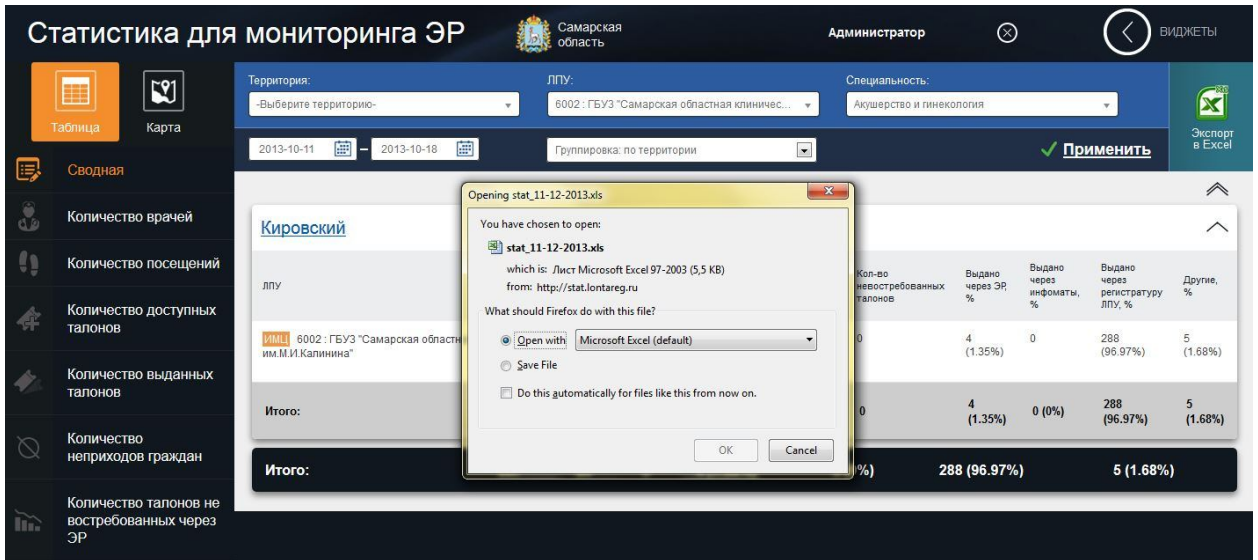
Статистика для мониторинга ЭР

Самарская область

Администратор

ВИДЖЕТЫ

Таблица

Карта

Сводная

Количество врачей

Количество посещений

Количество доступных талонов

Количество выданных талонов

Количество неприходов граждан

Количество талонов не востребованных через ЭР

Территория:

-Выберите территорию-

ЛПУ:

6002 : ГБУЗ "Самарская областная клиничес...

Специальность:

Акушерство и гинекология

Экспорт в Excel

2013-10-11 – 2013-10-18

Группировка: по территории

Применить

Кировский

ЛПУ

ИМЦ 6002 : ГБУЗ "Самарская областн... им.М.И.Калинина"

Итого:

| Кол-во невостребованных талонов | Выдано через ЭР, % | Выдано через инфоматы, % | Выдано через регистратуру ЛПУ, % | Другие, % |
|---|---|---|---|---|
| 0 | 4 (1.35%) | 0 | 288 (96.97%) | 5 (1.68%) |
| 0 | 4 (1.35%) | 0 (0%) | 288 (96.97%) | 5 (1.68%) |

Итого:

%) 288 (96.97%) 5 (1.68%)

Opening stat_11-12-2013.xls

You have chosen to open:

stat_11-12-2013.xls

which is: Лист Microsoft Excel 97-2003 (5,5 KB)

from: http://stat.lontareg.ru

What should Firefox do with this file?

Open with Microsoft Excel (default)

Save File

Do this automatically for files like this from now on.

OK

Cancel